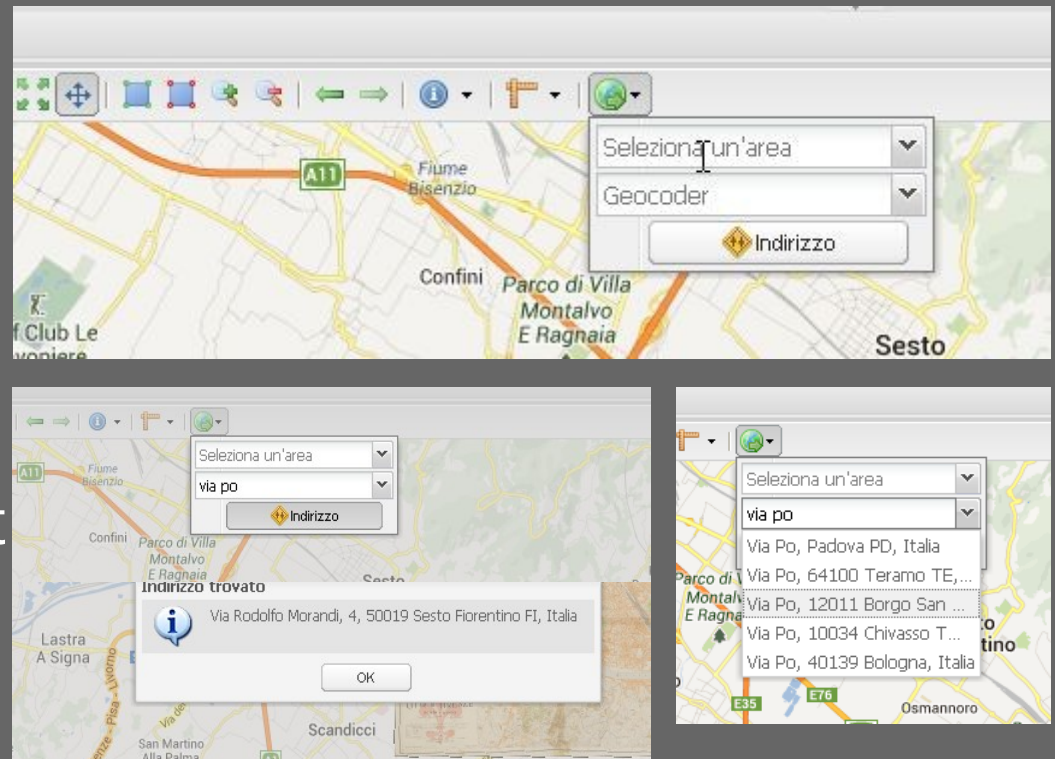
A11

Fiume Bisenzio

Seleziona un'area

Geocoder

Indirizzo

Confini

Parco di Villa Montalvo E Ragnaia

f Club Le voniere

Sesto

A11

Fiume Bisenzio

Seleziona un'area

via po

Indirizzo

Confini

Parco di Villa Montalvo E Ragnaia

Indirizzo trovato

Via Rodolfo Morandi, 4, 50019 Sesto Fiorentino FI, Italia

OK

Lastra A Signa

Scandicci

San Martino Alla Palma

Seleziona un'area

via po

Via Po, Padova PD, Italia

Via Po, 64100 Teramo TE,...

Via Po, 12011 Borgo San ...

Via Po, 10034 Chivasso T...

Via Po, 40139 Bologna, Italia

Parco di V

Montalv

E Ragna

tino

E76

E35

Osmannoro